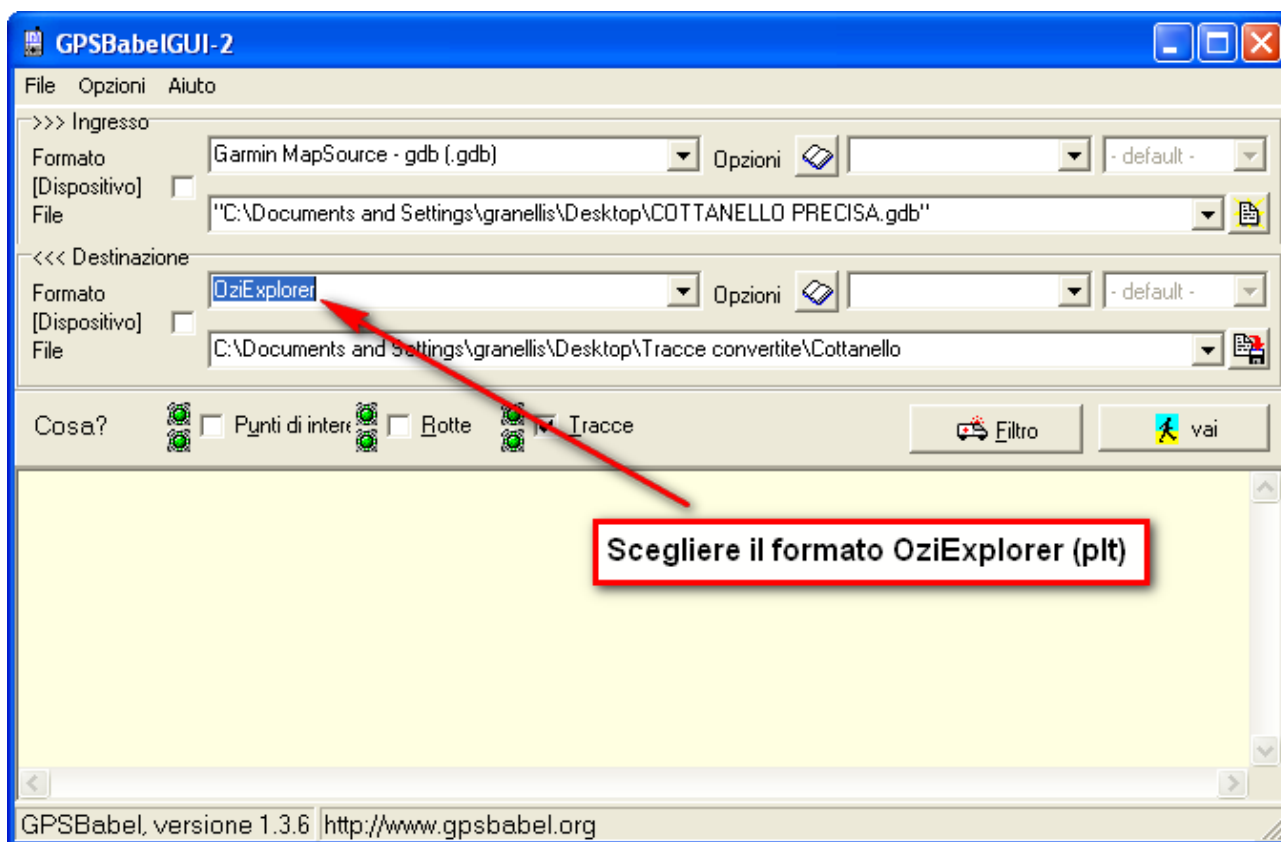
GPSBabelGUI-2

File Opzioni Aiuto

>>> Ingresso

Formato Garmin MapSource - gdb (.gdb) Opzioni - default -

[Dispositivo]

File "C:\Documents and Settings\granellis\Desktop\COTTANELLO PRECISA.gdb"

<<< Destinazione

Formato OziExplorer Opzioni - default -

[Dispositivo]

File C:\Documents and Settings\granellis\Desktop\Tracce convertite\Cottanello

Cosa? Punti di intere Rotte Tracce Filtro vai

Scegliere il formato OziExplorer (plt)

GPSBabel, versione 1.3.6 http://www.gpsbabel.org